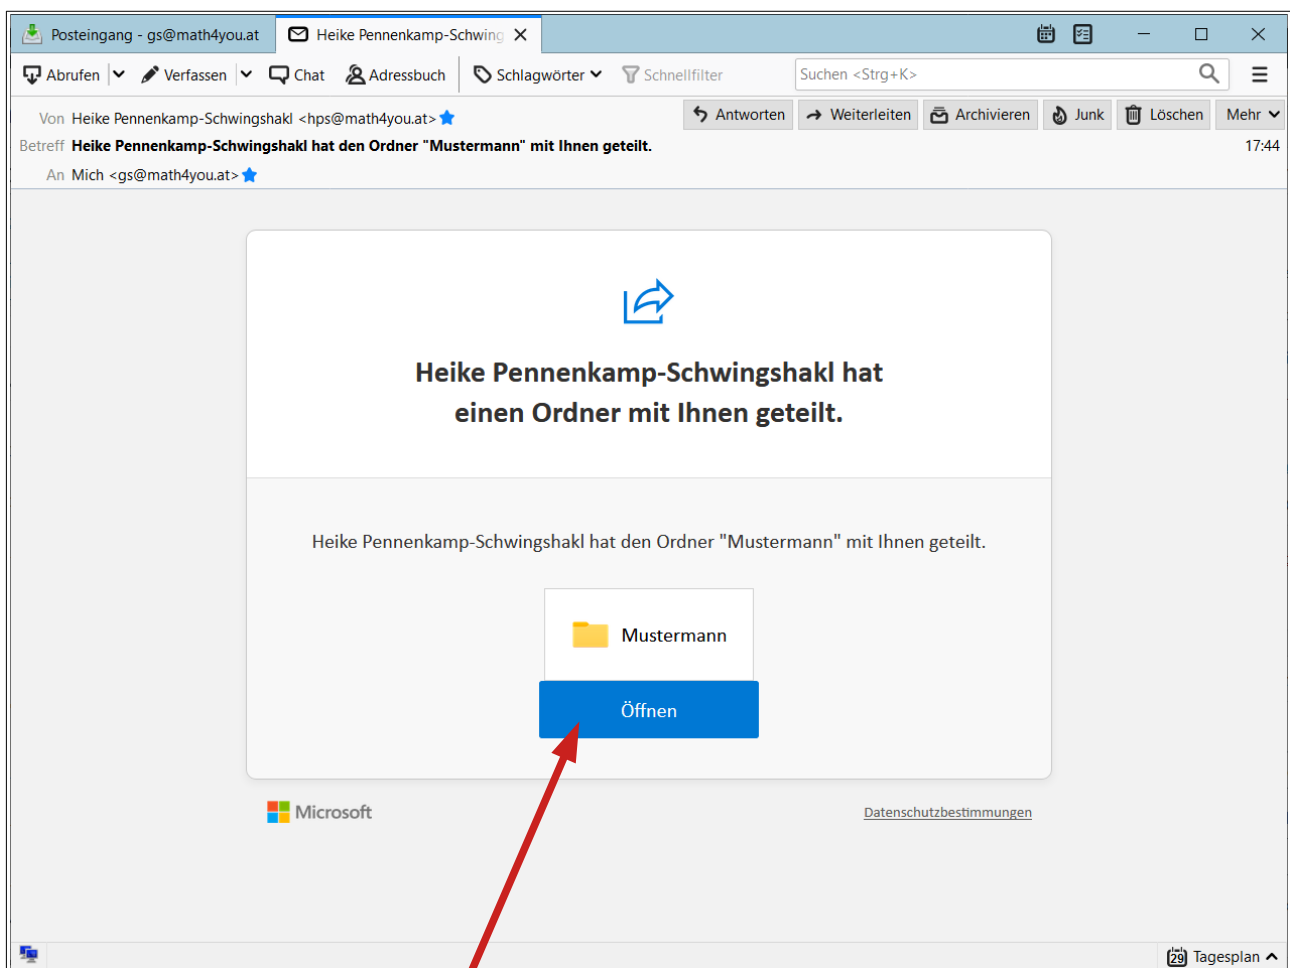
Posteingang - gs@math4you.at
Heike Pennenkamp-Schwing

Abrufen
Verfassen
Chat
Adressbuch
Schlagwörter
Schnellfilter
Suchen <Strg+K>

Von Heike Pennenkamp-Schwingshakl <hps@math4you.at>
Antworten
Weiterleiten
Archivieren
Junk
Löschen
Mehr
Betreff **Heike Pennenkamp-Schwingshakl hat den Ordner "Mustermann" mit Ihnen geteilt.**
17:44
An Mich <gs@math4you.at>

**Heike Pennenkamp-Schwingshakl hat einen Ordner mit Ihnen geteilt.**

Heike Pennenkamp-Schwingshakl hat den Ordner "Mustermann" mit Ihnen geteilt.

Mustermann

Öffnen

Microsoft

Datenschutzbestimmungen

29 Tagesplan